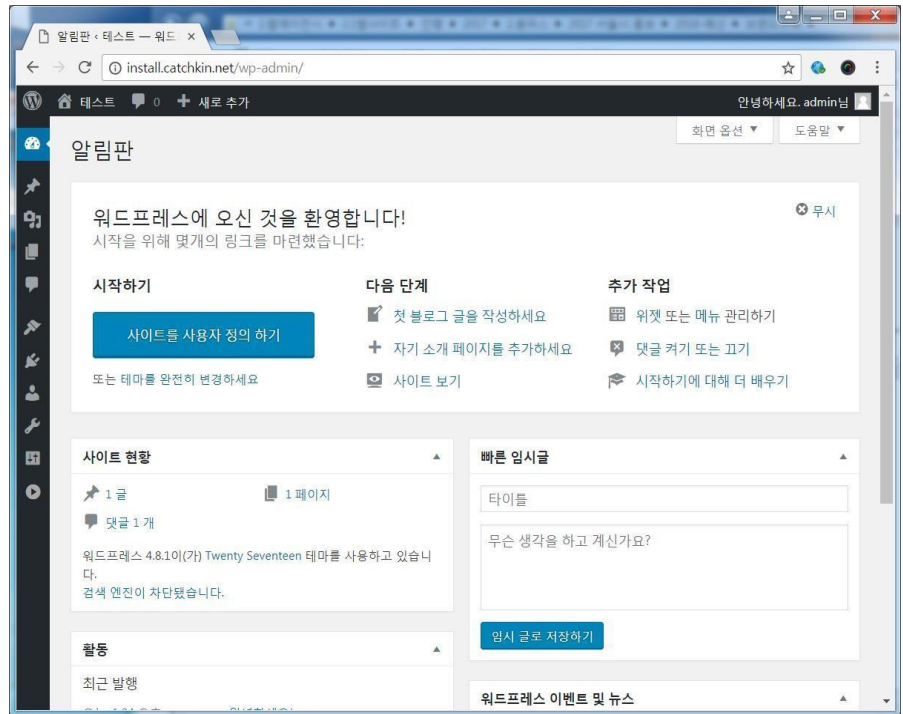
알림판 ‹ 테스트 — 워드 ×

install.catchkin.net/wp-admin/

테스트 0 + 새로 추가 안녕하세요. admin님

화면 옵션 ▼ 도움말 ▼

알림판

워드프레스에 오신 것을 환영합니다!
시작을 위해 몇개의 링크를 마련했습니다:

무시

시작하기

사이트를 사용자 정의 하기

또는 테마를 완전히 변경하세요

다음 단계

첫 블로그 글을 작성하세요

+ 자기 소개 페이지를 추가하세요

사이트 보기

추가 작업

위젯 또는 메뉴 관리하기

댓글 켜기 또는 끄기

시작하기에 대해 더 배우기

사이트 현황

1 글

1 페이지

댓글 1 개

워드프레스 4.8.1이(가) Twenty Seventeen 테마를 사용하고 있습니다.

검색 엔진이 차단됐습니다.

활동

최근 발행

빠른 임시글

타이틀

무슨 생각을 하고 계신가요?

임시 글로 저장하기

워드프레스 이벤트 및 뉴스